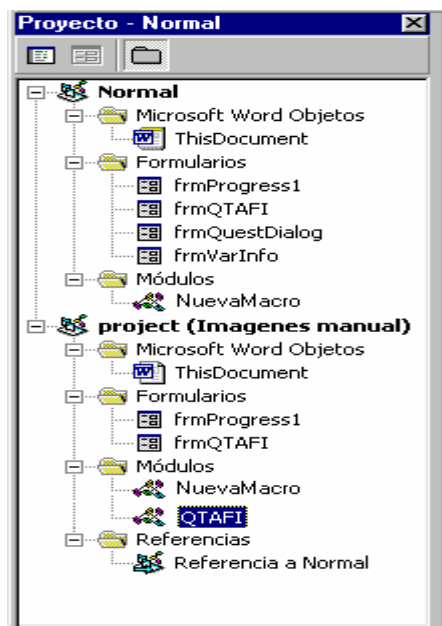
Proyecto - Normal

Normal
Microsoft Word Objetos
ThisDocument
Formularios
frmProgress1
frmQTAFI
frmQuestDialog
frmVarInfo
Módulos
NuevaMacro
project (Imagenes manual)
Microsoft Word Objetos
ThisDocument
Formularios
frmProgress1
frmQTAFI
Módulos
NuevaMacro
QTAFI
Referencias
Referencia a Normal